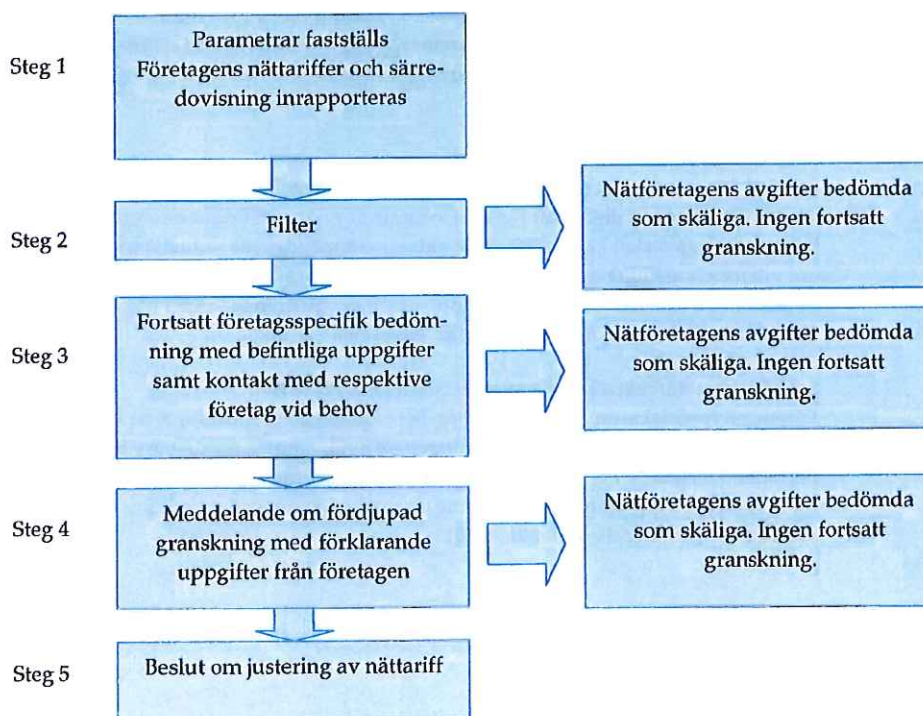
Steg 1

Parametrar fastställs
Företagens nättariffer och särredovisning inrapporteras

Steg 2

Filter

Nätföretagens avgifter bedömda som skäliga. Ingen fortsatt granskning.

Steg 3

Fortsatt företagsspecifik bedömning med befintliga uppgifter samt kontakt med respektive företag vid behov

Nätföretagens avgifter bedömda som skäliga. Ingen fortsatt granskning.

Steg 4

Meddelande om fördjupad granskning med förklarande uppgifter från företagen

Nätföretagens avgifter bedömda som skäliga. Ingen fortsatt granskning.

Steg 5

Beslut om justering av nättariff